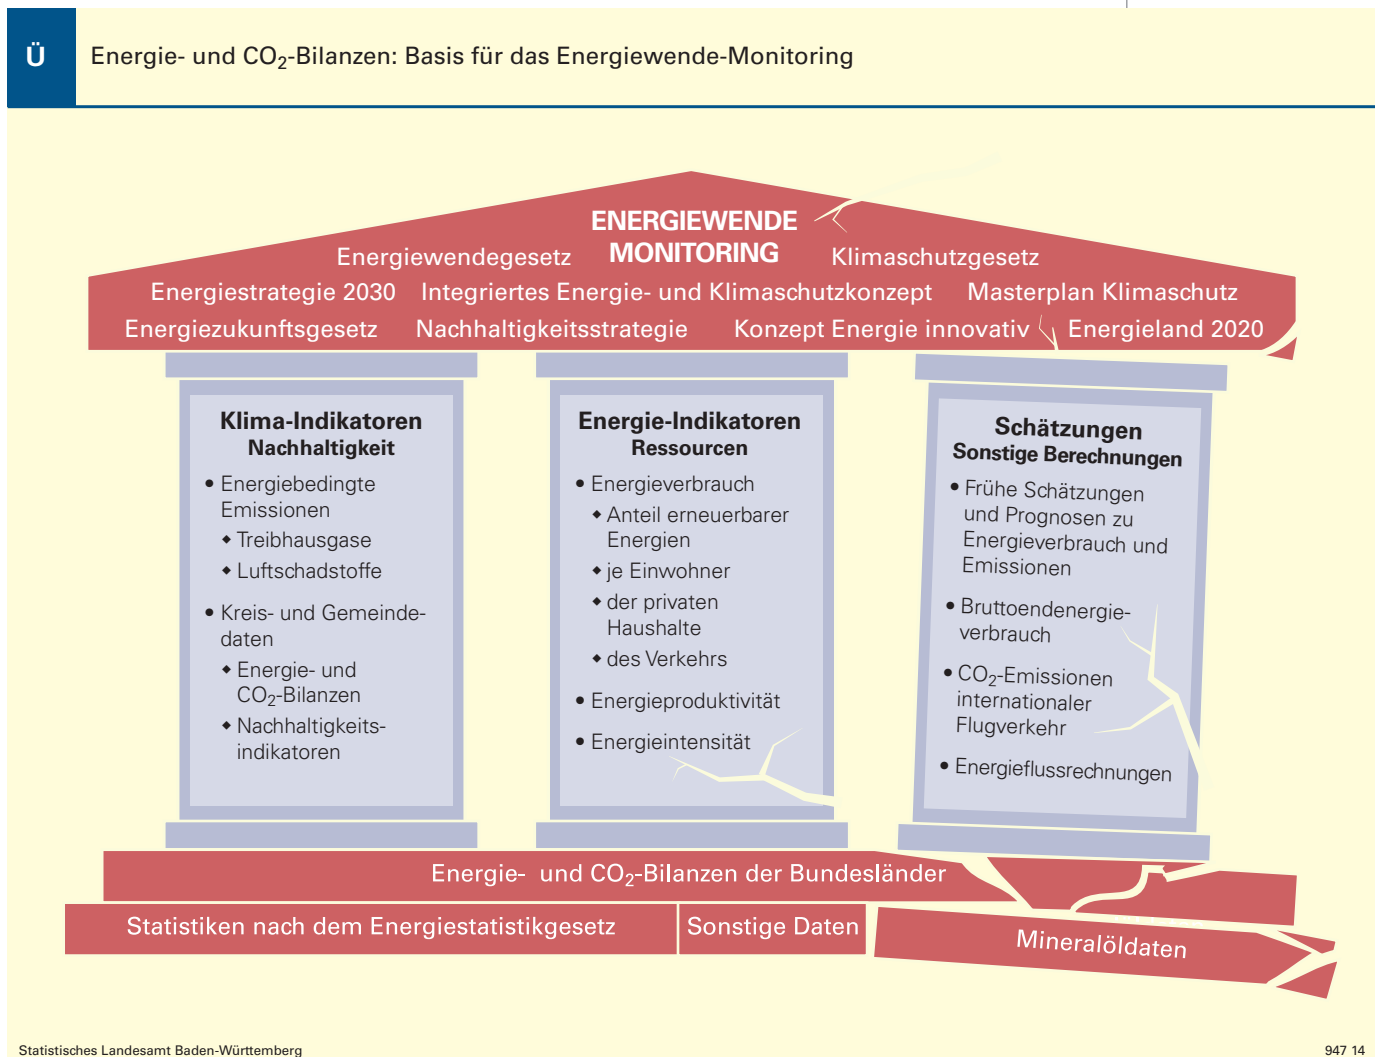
Ü

Energie- und $CO_2$-Bilanzen: Basis für das Energiewende-Monitoring

ENERGIEWENDE MONITORING

Energiewendegesetz Klimaschutzgesetz

Energiestrategie 2030 Integriertes Energie- und Klimaschutzkonzept Masterplan Klimaschutz

Energiezukunftsgesetz Nachhaltigkeitsstrategie Konzept Energie innovativ Energieland 2020

Klima-Indikatoren
Nachhaltigkeit

• Energiebedingte Emissionen
◆ Treibhausgase
◆ Luftschadstoffe

• Kreis- und Gemeindedaten
◆ Energie- und $CO_2$-Bilanzen
◆ Nachhaltigkeitsindikatoren

Energie-Indikatoren
Ressourcen

• Energieverbrauch
◆ Anteil erneuerbarer Energien
◆ je Einwohner
◆ der privaten Haushalte
◆ des Verkehrs

• Energieproduktivität

• Energieintensität

Schätzungen
Sonstige Berechnungen

• Frühe Schätzungen und Prognosen zu Energieverbrauch und Emissionen

• Bruttoendenergieverbrauch

• $CO_2$-Emissionen internationaler Flugverkehr

• Energieflussrechnungen

Energie- und $CO_2$-Bilanzen der Bundesländer

Statistiken nach dem Energiestatistikgesetz Sonstige Daten Mineralöldaten

Statistisches Landesamt Baden-Württemberg

947 14